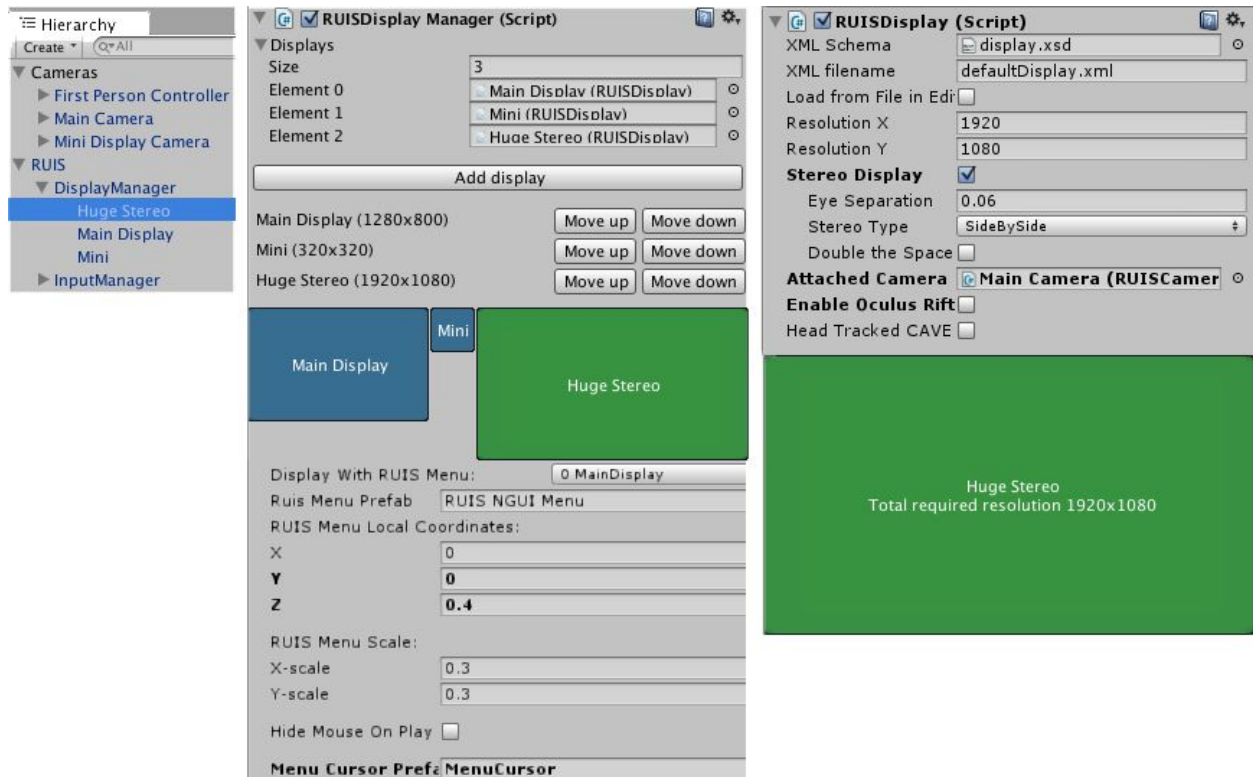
Hierarchy
Create ▾ Q▾All
▼ Cameras
► First Person Controller
► Main Camera
► Mini Display Camera
▼ RUIS
▼ DisplayManager
Huge Stereo
Main Display
Mini
► InputManager

▼ RUISDisplay Manager (Script)
▼ Displays
Size 3
Element 0 Main Display (RUISDisplay)
Element 1 Mini (RUISDisplay)
Element 2 Huge Stereo (RUISDisplay)
Add display
Main Display (1280x800) Move up Move down
Mini (320x320) Move up Move down
Huge Stereo (1920x1080) Move up Move down
Main Display
Mini
Huge Stereo
Display With RUIS Menu: 0 MainDisplay
Ruis Menu Prefab RUIS NGUI Menu
RUIS Menu Local Coordinates:
X 0
Y 0
Z 0.4
RUIS Menu Scale:
X-scale 0.3
Y-scale 0.3
Hide Mouse On Play
Menu Cursor Prefa MenuCursor

▼ RUISDisplay (Script)
XML Schema display.xsd
XML filename defaultDisplay.xml
Load from File in Edi
Resolution X 1920
Resolution Y 1080
Stereo Display
Eye Separation 0.06
Stereo Type SideBySide
Double the Space
Attached Camera Main Camera (RUISCamer
Enable Oculus Rift
Head Tracked CAVE
Huge Stereo
Total required resolution 1920x1080